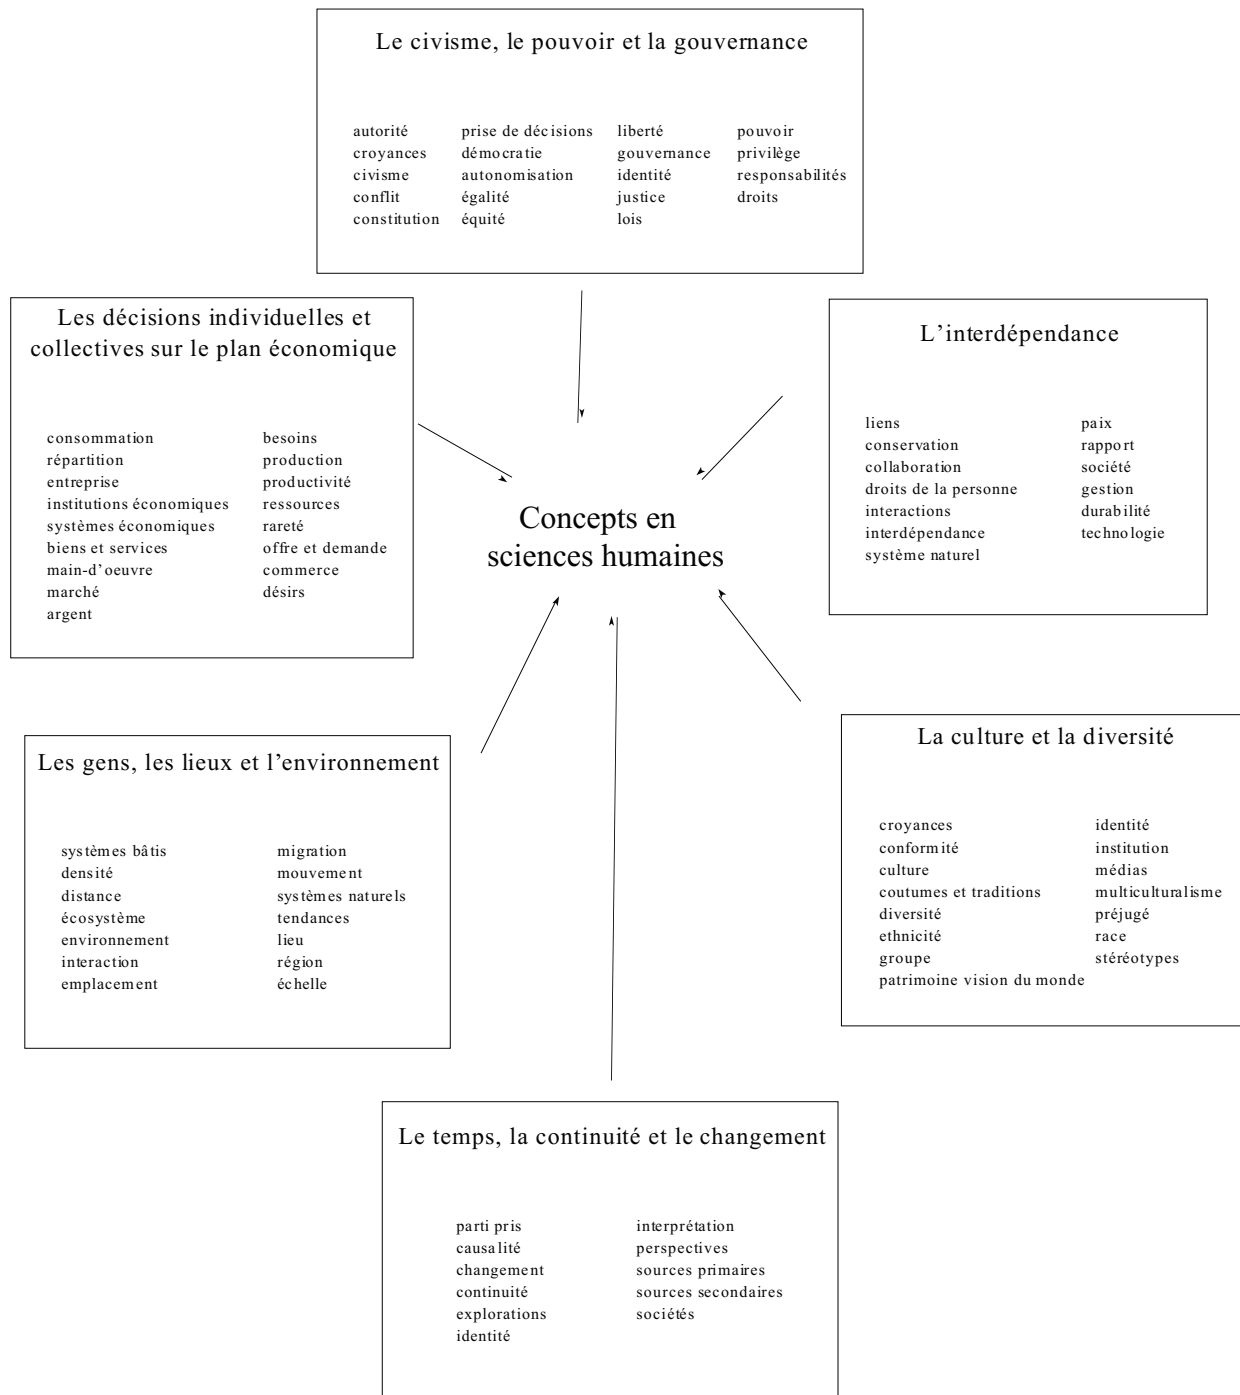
Le civisme, le pouvoir et la gouvernance

autorité
croyances
civisme
conflit
constitution

prise de décisions
démocratie
autonomisation
égalité
équité

liberté
gouvernance
identité
justice
lois

pouvoir
privilège
responsabilités
droits

Les décisions individuelles et collectives sur le plan économique

consommation
répartition
entreprise
institutions économiques
systèmes économiques
biens et services
main-d'oeuvre
marché
argent

besoins
production
productivité
ressources
rareté
offre et demande
commerce
désirs

L'interdépendance

liens
conservation
collaboration
droits de la personne
interactions
interdépendance
système naturel

paix
rapport
société
gestion
durabilité
technologie

Concepts en sciences humaines

Les gens, les lieux et l'environnement

systèmes bâtis
densité
distance
écosystème
environnement
interaction
emplacement

migration
mouvement
systèmes naturels
tendances
lieu
région
échelle

La culture et la diversité

croyances
conformité
culture
coutumes et traditions
diversité
ethnicité
groupe
patrimoine vision du monde

identité
institution
médias
multiculturalisme
préjugé
race
stéréotypes

Le temps, la continuité et le changement

parti pris
causalité
changement
continuité
explorations
identité

interprétation
perspectives
sources primaires
sources secondaires
sociétés